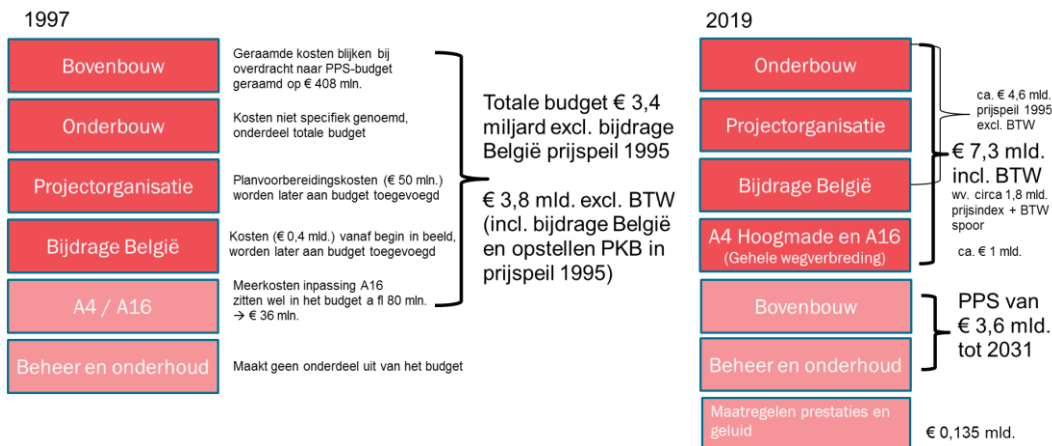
1997

Bovenbouw

Geraamde kosten blijken bij overdracht naar PPS-budget geraamd op € 408 mln.

Onderbouw

Kosten niet specifiek genoemd, onderdeel totale budget

Projectorganisatie

Planvoorbereidingskosten (€ 50 mln.) worden later aan budget toegevoegd

Bijdrage België

Kosten (€ 0,4 mld.) vanaf begin in beeld, worden later aan budget toegevoegd

A4 / A16

Meerkosten inpassing A16 zitten wel in het budget a fl 80 mln. → € 36 mln.

Beheer en onderhoud

Maakt geen onderdeel uit van het budget

Totale budget € 3,4 miljard excl. bijdrage België prijspeil 1995

€ 3,8 mld. excl. BTW (incl. bijdrage België en opstellen PKB in prijspeil 1995)

2019

Onderbouw

Projectorganisatie

Bijdrage België

A4 Hoogmade en A16 (Gehele wegverbreding)

Bovenbouw

Beheer en onderhoud

Maatregelen prestaties en geluid

ca. € 4,6 mld. prijspeil 1995 excl. BTW

€ 7,3 mld. incl. BTW

wv. circa 1,8 mld. prijsindex + BTW spoor

ca. € 1 mld.

PPS van € 3,6 mld. tot 2031

€ 0,135 mld.